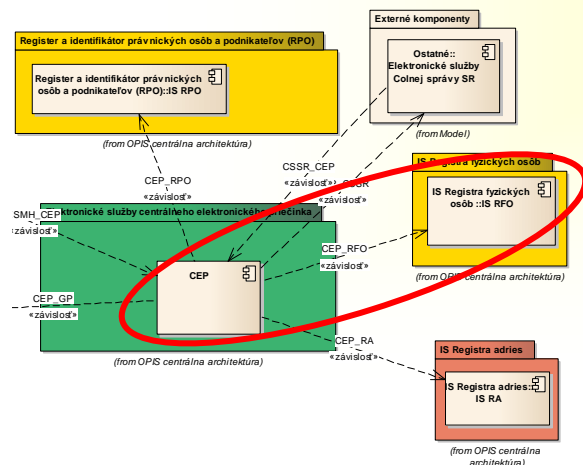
Register a identifikátor právnických osôb a podnikateľov (RPO)

Register a identifikátor právnických osôb a podnikateľov (RPO)::IS RPO

(from OPIS centrálna architektúra)

Externé komponenty

Ostatné:: Elektronické služby Colnej správy SR

(from Model)

IS Registra fyzických osôb

IS Registra fyzických osôb ::IS RFO

(from OPIS centrálna architektúra)

CEP_RPO «závislosť»

CSSR_CEP «závislosť»

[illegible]SSR

SMH_CEP «závislosť»

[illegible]ektronické služby centrálneho elektronického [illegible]ečinka

CEP_RFO «závislosť»

CEP

CEP_GP «závislosť»

CEP_RA «závislosť»

(from OPIS centrálna architektúra)

IS Registra adries

IS Registra adries:: IS RA

(from OPIS centrálna architektúra)